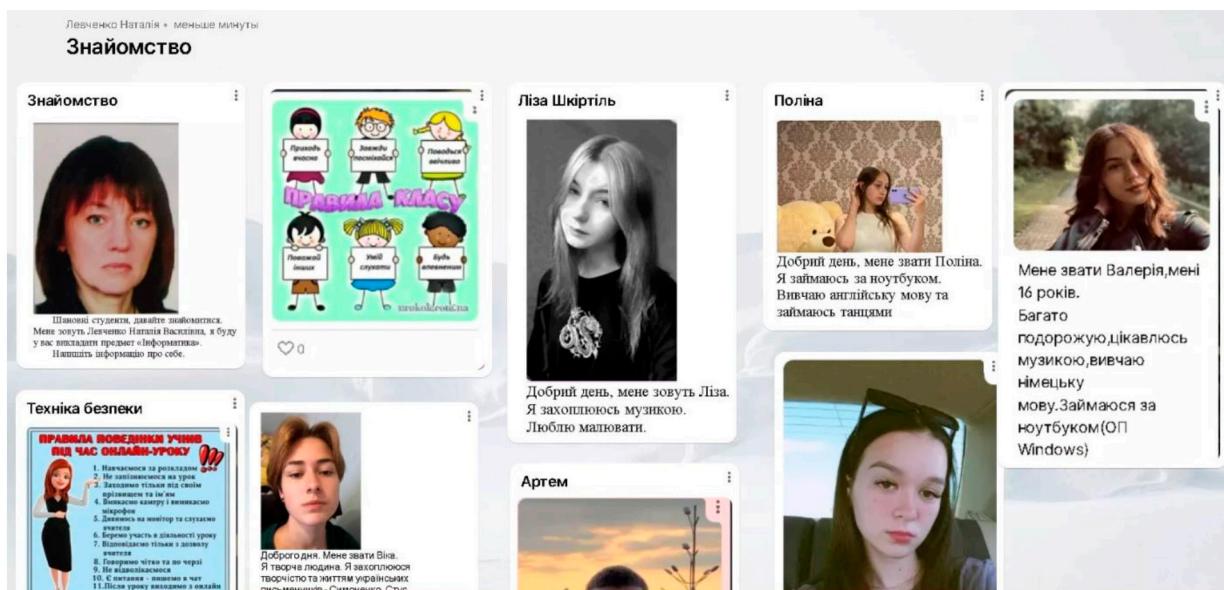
Левченко Наталія • менше хвилини

Знайомство

Знайомство

Шановні студенти, давайте знайомитися. Мене зовуть Левченко Наталія Василівна, я буду у вас викладати предмет «Інформатика». Напишіть інформацію про себе.

Приходь вчасно

Завжди посміхайся

Поводься ввічливо

ПРАВИЛА КЛАСУ

Поважай інших

Умій слухати

Будь впевненим

urokokrok.ua

♡0

Ліза Шкіртіль

Добрий день, мене зовуть Ліза. Я захоплююсь музикою. Люблю малювати.

Поліна

Добрий день, мене звати Поліна. Я займаюсь за ноутбуком. Вивчаю англійську мову та займаюсь танцями

Мене звати Валерія,мені 16 років. Багато подорожую,цікавлюсь музикою,вивчаю німецьку мову.Займаюся за ноутбуком(ОП Windows)

Техніка безпеки

ПРАВИЛА ПОВЕДІНКИ УЧНІВ ПІД ЧАС ОНЛАЙН-УРОКУ

1. Навчаємося за розкладом
2. Не запізнюємося на урок
3. Заходимо тільки під своїм прізвищем та ім'ям
4. Вмикаємо камеру і вимикаємо мікрофон
5. Дивимось на монітор та слухаємо вчителя
6. Беремо участь в діяльності уроку
7. Відповідаємо тільки з дозволу вчителя
8. Говоримо чітко та по черзі
9. Не відволікаємося
10. Є питання - пишемо в чат
11.Після уроку виходимо з онлайн

Доброго дня. Мене звати Віка. Я творча людина. Я захоплююся творчістю та життям українських письменників - Симоненко, Стус

Артем